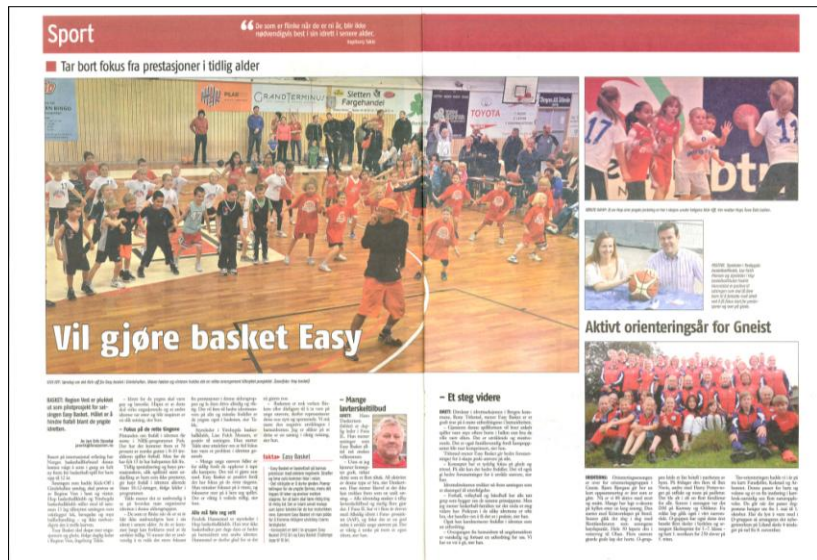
Sport

De som er flinke når de er ni år, blir ikke nødvendigvis best i sin idrett i senere alder.
Dagfinn Talle

Tar bort fokus fra prestasjoner i tidlig alder

Vil gjøre basket Easy

BASKET: Region Vest er pilotfylket for Easy Basket. Målet er å hindre frafall blant de yngste.

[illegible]

– Fokus på de rette tingene

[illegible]

Alle vil føle seg nyttig

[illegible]

– Mange lavterskeltilbud

Faktaboks: Easy Basket

– Et steg videre

Aktivt orienteringsår for Gneist

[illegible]